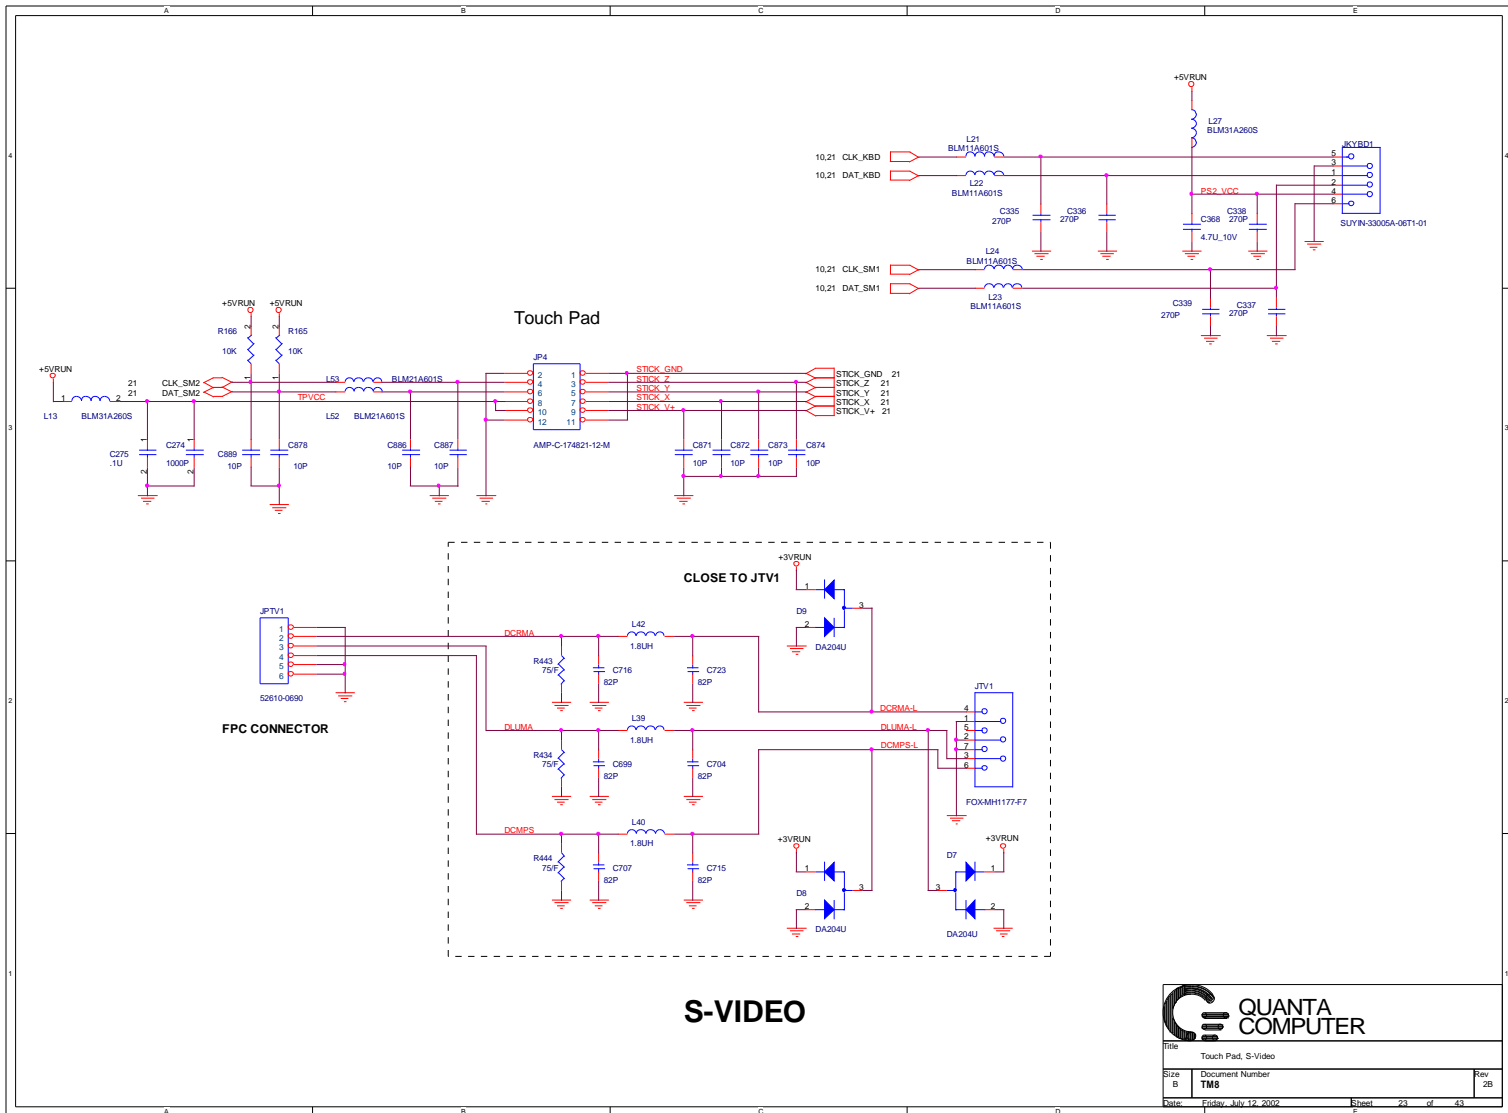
A
B
C
D
E

4
4
3
3
2
2
1
1

+5VRUN
L27
BLM31A260S

JKYBD1
10,21 CLK_KBD
L21
BLM11A601S
5
3
1
2
4
6
10,21 DAT_KBD
L22
BLM11A601S
PS2_VCC
C335
270P
C336
270P
C368
4.7U_10V
C338
270P
SUYIN-33005A-06T1-01

10,21 CLK_SM1
L24
BLM11A601S
10,21 DAT_SM1
L23
BLM11A601S
C339
270P
C337
270P

Touch Pad

+5VRUN
+5VRUN
R166
10K
R165
10K
+5VRUN
L13
BLM31A260S
21 CLK_SM2
21 DAT_SM2
L53
BLM21A601S
TPVCC
L52
BLM21A601S
JP4
2
4
6
8
10
12
1
3
5
7
9
11
AMP-C-174821-12-M
STICK_GND
STICK_Z
STICK_Y
STICK_X
STICK_V+
STICK_GND 21
STICK_Z 21
STICK_Y 21
STICK_X 21
STICK_V+ 21
C275
.1U
C274
1000P
C889
10P
C878
10P
C886
10P
C887
10P
C871
10P
C872
10P
C873
10P
C874
10P

+3VRUN
CLOSE TO JTV1
D9
DA204U
JPTV1
1
2
3
4
5
6
52610-0690
FPC CONNECTOR
DCRMA
L42
1.8UH
R443
75/F
C716
82P
C723
82P
DCRMA-L
JTV1
4
1
5
2
7
3
6
FOX-MH1177-F7
DLUMA
L39
1.8UH
DLUMA-L
DCMPS-L
R434
75/F
C699
82P
C704
82P
DCMPS
L40
1.8UH
R444
75/F
C707
82P
C715
82P
+3VRUN
D8
DA204U
+3VRUN
D7
DA204U

S-VIDEO

QUANTA
COMPUTER
Title
Touch Pad, S-Video
Size
B
Document Number
TM8
Rev
2B
Date: Friday, July 12, 2002
Sheet 23 of 43